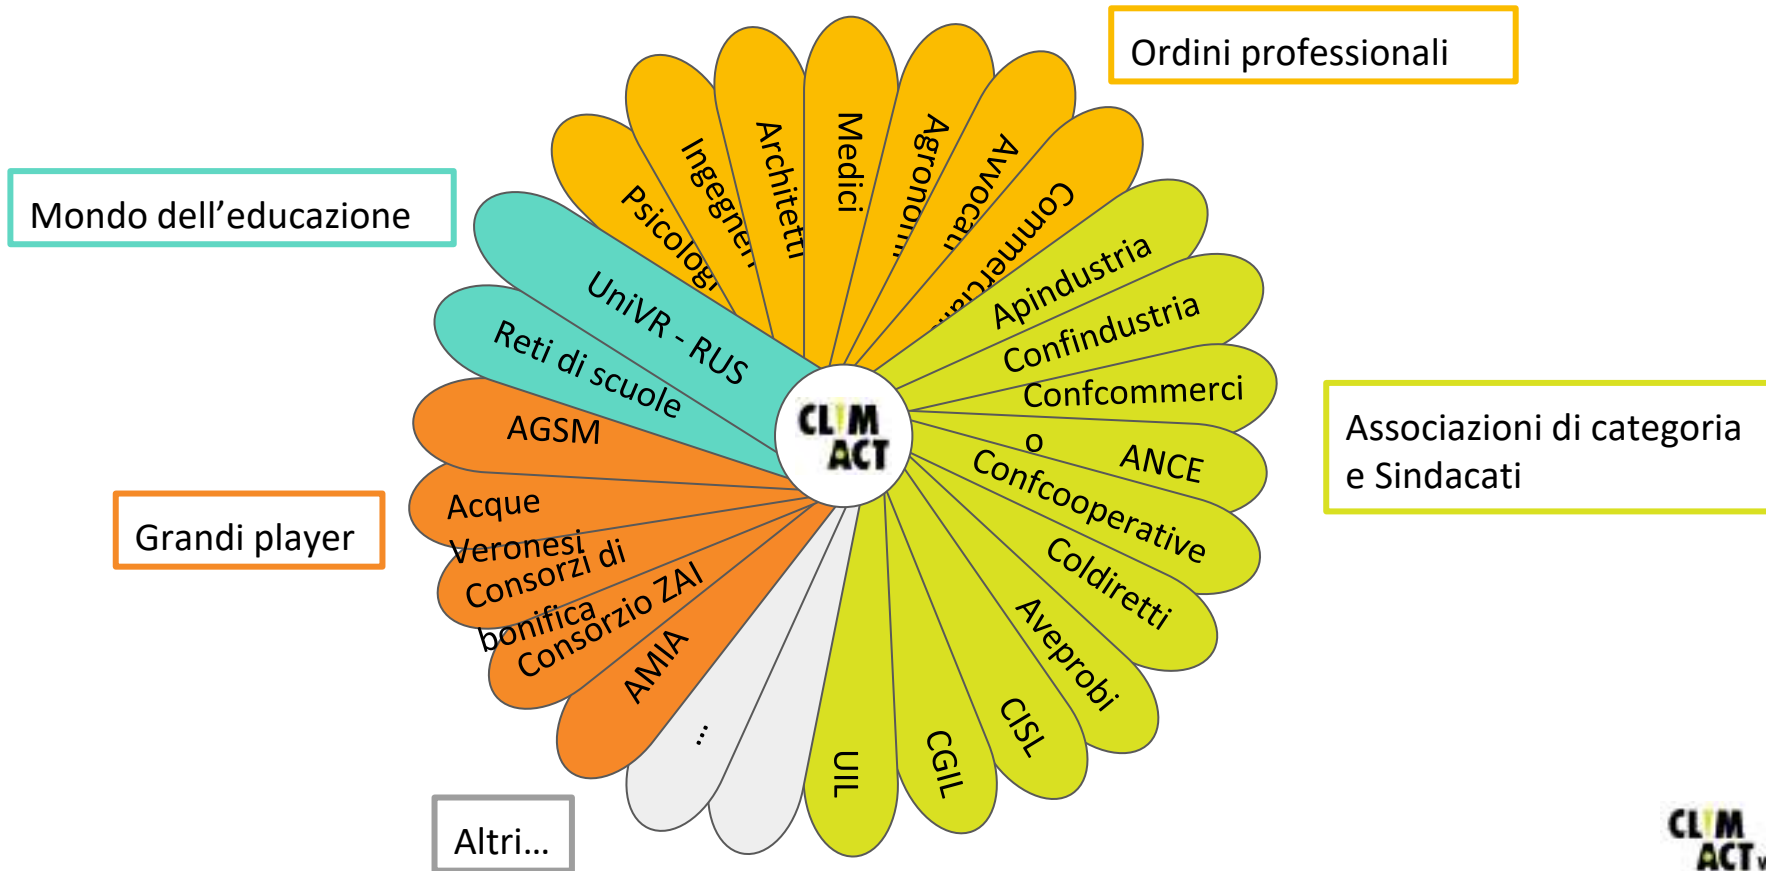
Ordini professionali

Mondo dell’educazione

Associazioni di categoria e Sindacati

Grandi player

Altri…

Psicologi
Ingegneri
Architetti
Medici
Agronomi
Avvocati
Commercialisti
Apindustria
Confindustria
Confcommercio
ANCE
Confcooperative
Coldiretti
Aveprobi
CISL
CGIL
UIL
…
AMIA
Consorzio ZAI
Consorzi di bonifica
Acque Veronesi
AGSM
Reti di scuole
UniVR - RUS

CLIM ACT

CLIM ACT